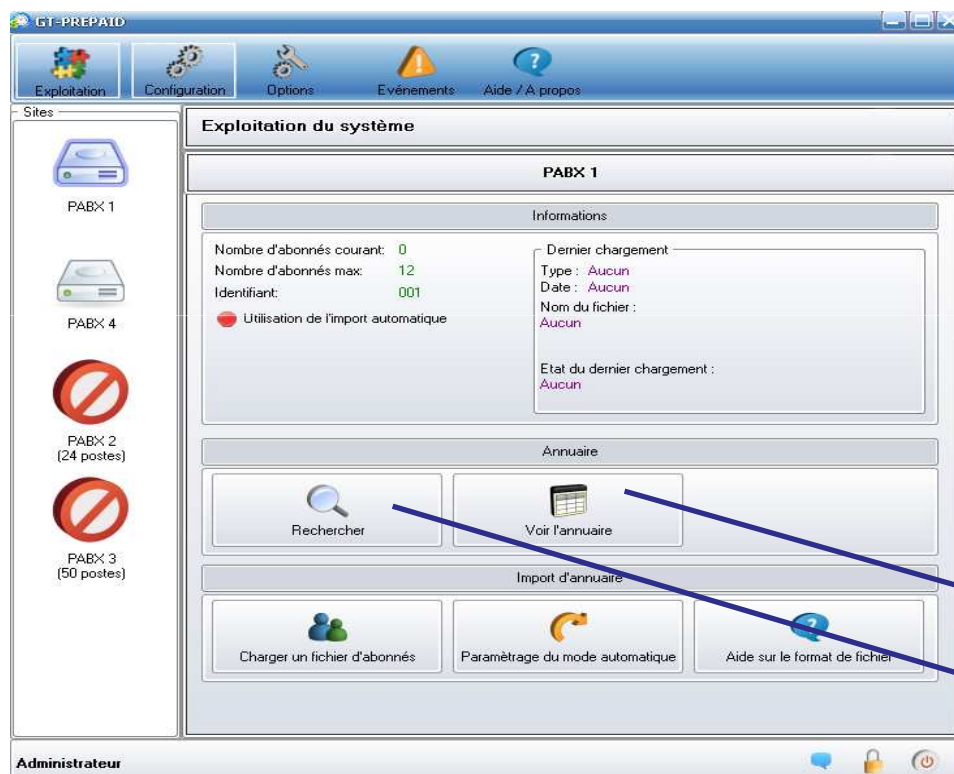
GT-PREPAID

Exploitation
Configuration
Options
Evénements
Aide / A propos

Sites

PABX 1

PABX 4

PABX 2
(24 postes)

PABX 3
(50 postes)

Exploitation du système

PABX 1

Informations

Nombre d'abonnés courant: 0
Nombre d'abonnés max: 12
Identifiant: 001
Utilisation de l'import automatique

Dernier chargement
Type : Aucun
Date : Aucun
Nom du fichier :
Aucun

Etat du dernier chargement :
Aucun

Annuaire

Rechercher
Voir l'annuaire

Import d'annuaire

Charger un fichier d'abonnés
Paramètrage du mode automatique
Aide sur le format de fichier

Administrateur